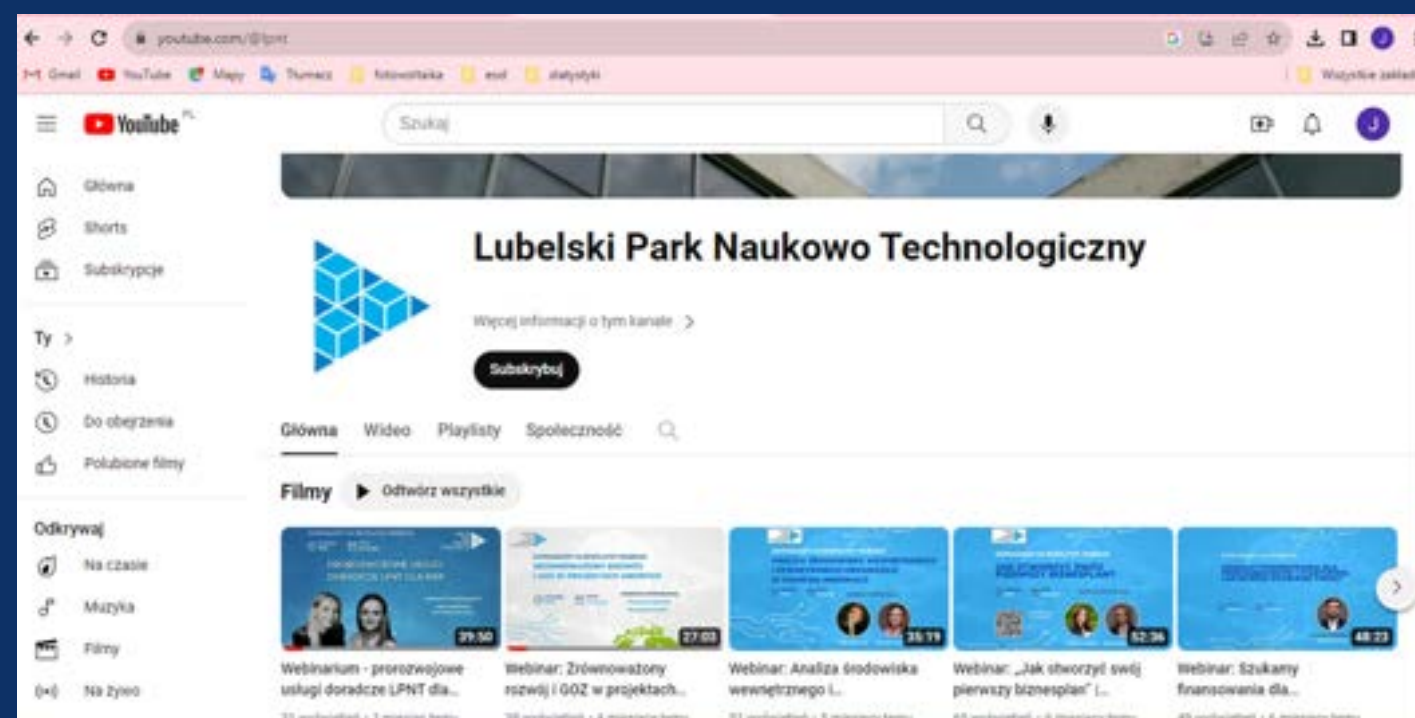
youtube.com/@lpnt

Gmail YouTube Mapy Tłumacz fotowoltaika esd statystyki

Wszystkie zakład

YouTube PL

Szukaj

Główna
Shorts
Subskrypcje

Ty >
Historia
Do obejrzenia
Polubione filmy

Odkrywaj
Na czasie
Muzyka
Filmy
Na żywo

Lubelski Park Naukowo Technologiczny

Więcej informacji o tym kanale >

Subskrybuj

Główna Wideo Playlisty Społeczność

Filmy Odtwórz wszystkie

39:50
Webinarium - prorozwojowe usługi doradcze LPNT dla...
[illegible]

27:03
Webinar: Zrównoważony rozwój i GOZ w projektach...
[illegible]

35:19
Webinar: Analiza środowiska wewnętrznego i...
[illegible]

52:36
Webinar: „Jak stworzyć swój pierwszy biznesplan" i...
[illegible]

48:23
Webinar: Szukamy finansowania dla...
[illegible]